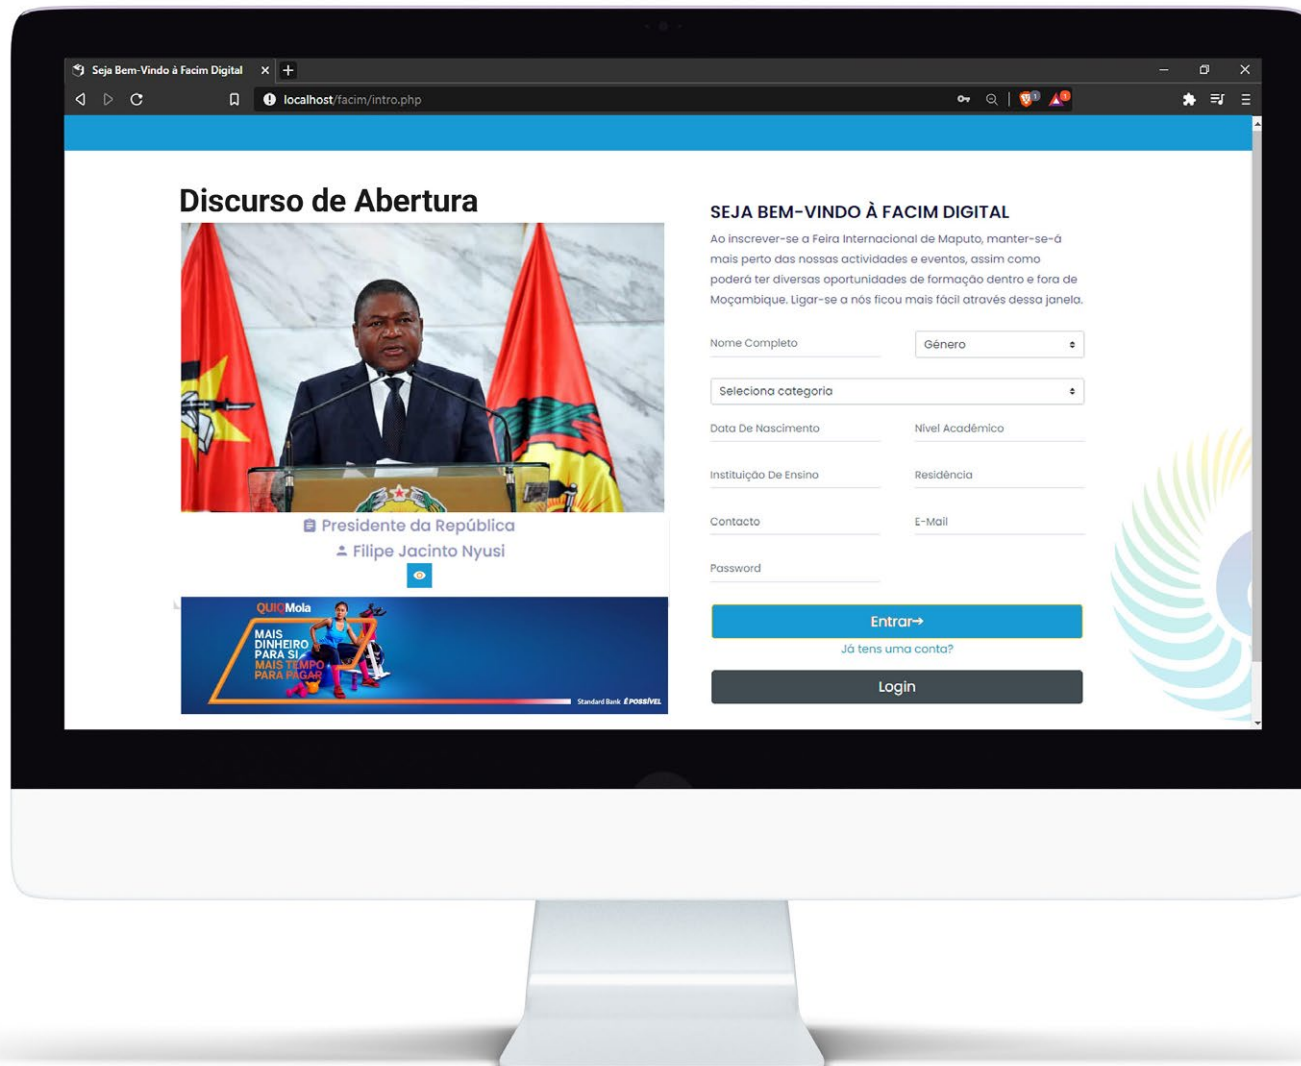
Seja Bem-Vindo à Facim Digital

localhost/facim/intro.php

Discurso de Abertura

Presidente da República
Filipe Jacinto Nyusi

QUIQMola
MAIS DINHEIRO PARA SI
MAIS TEMPO PARA PAGAR
Standard Bank É POSSÍVEL

SEJA BEM-VINDO À FACIM DIGITAL

Ao inscrever-se a Feira Internacional de Maputo, manter-se-á mais perto das nossas actividades e eventos, assim como poderá ter diversas oportunidades de formação dentro e fora de Moçambique. Ligar-se a nós ficou mais fácil através dessa janela.

Nome Completo
Género
Seleciona categoria
Data De Nascimento
Nivel Acadêmico
Instituição De Ensino
Residência
Contacto
E-Mail
Password
Entrar→
Já tens uma conta?
Login